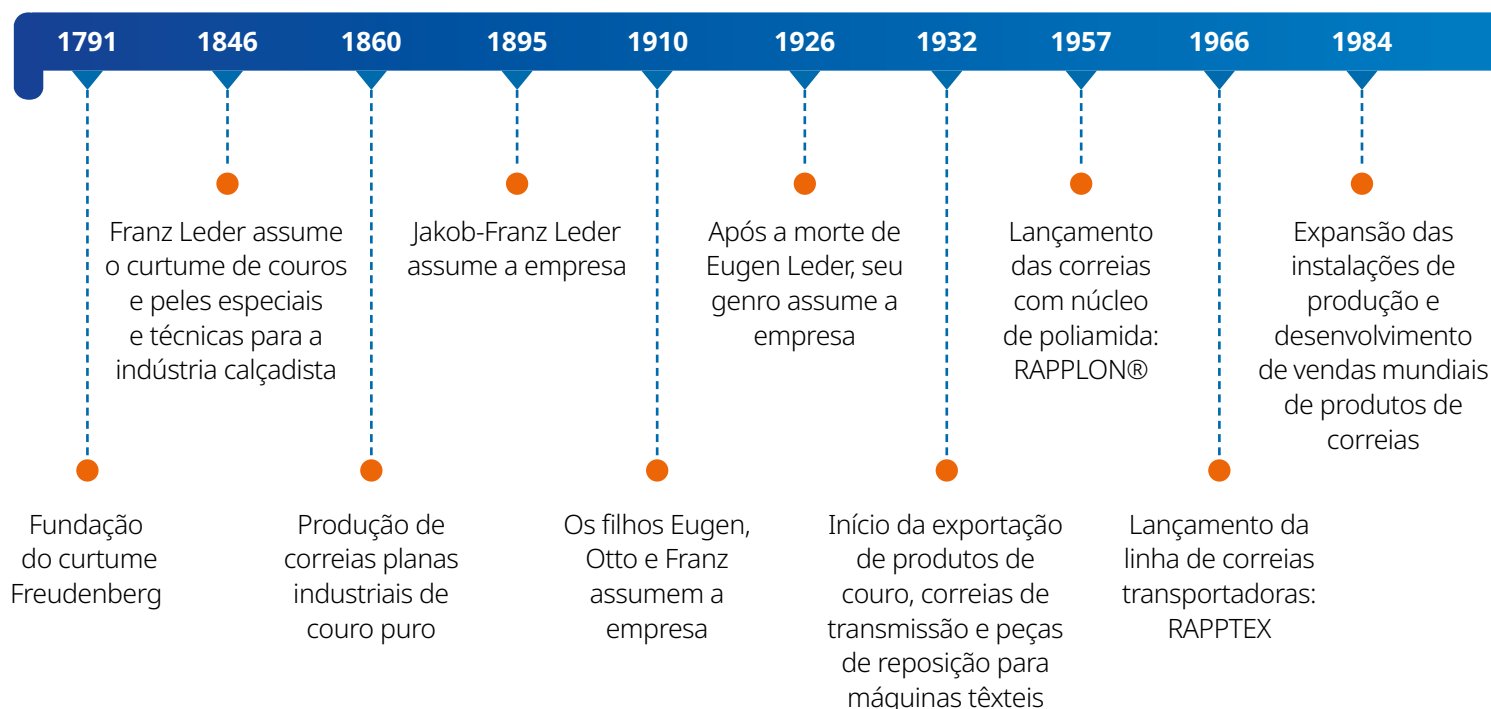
1791 1846 1860 1895 1910 1926 1932 1957 1966 1984

Fundação do curtume Freudenberg

Franz Leder assume o curtume de couros e peles especiais e técnicas para a indústria calçadista

Produção de correias planas industriais de couro puro

Jakob-Franz Leder assume a empresa

Os filhos Eugen, Otto e Franz assumem a empresa

Após a morte de Eugen Leder, seu genro assume a empresa

Início da exportação de produtos de couro, correias de transmissão e peças de reposição para máquinas têxteis

Lançamento das correias com núcleo de poliamida: RAPPLON®

Lançamento da linha de correias transportadoras: RAPPTEX

Expansão das instalações de produção e desenvolvimento de vendas mundiais de produtos de correias